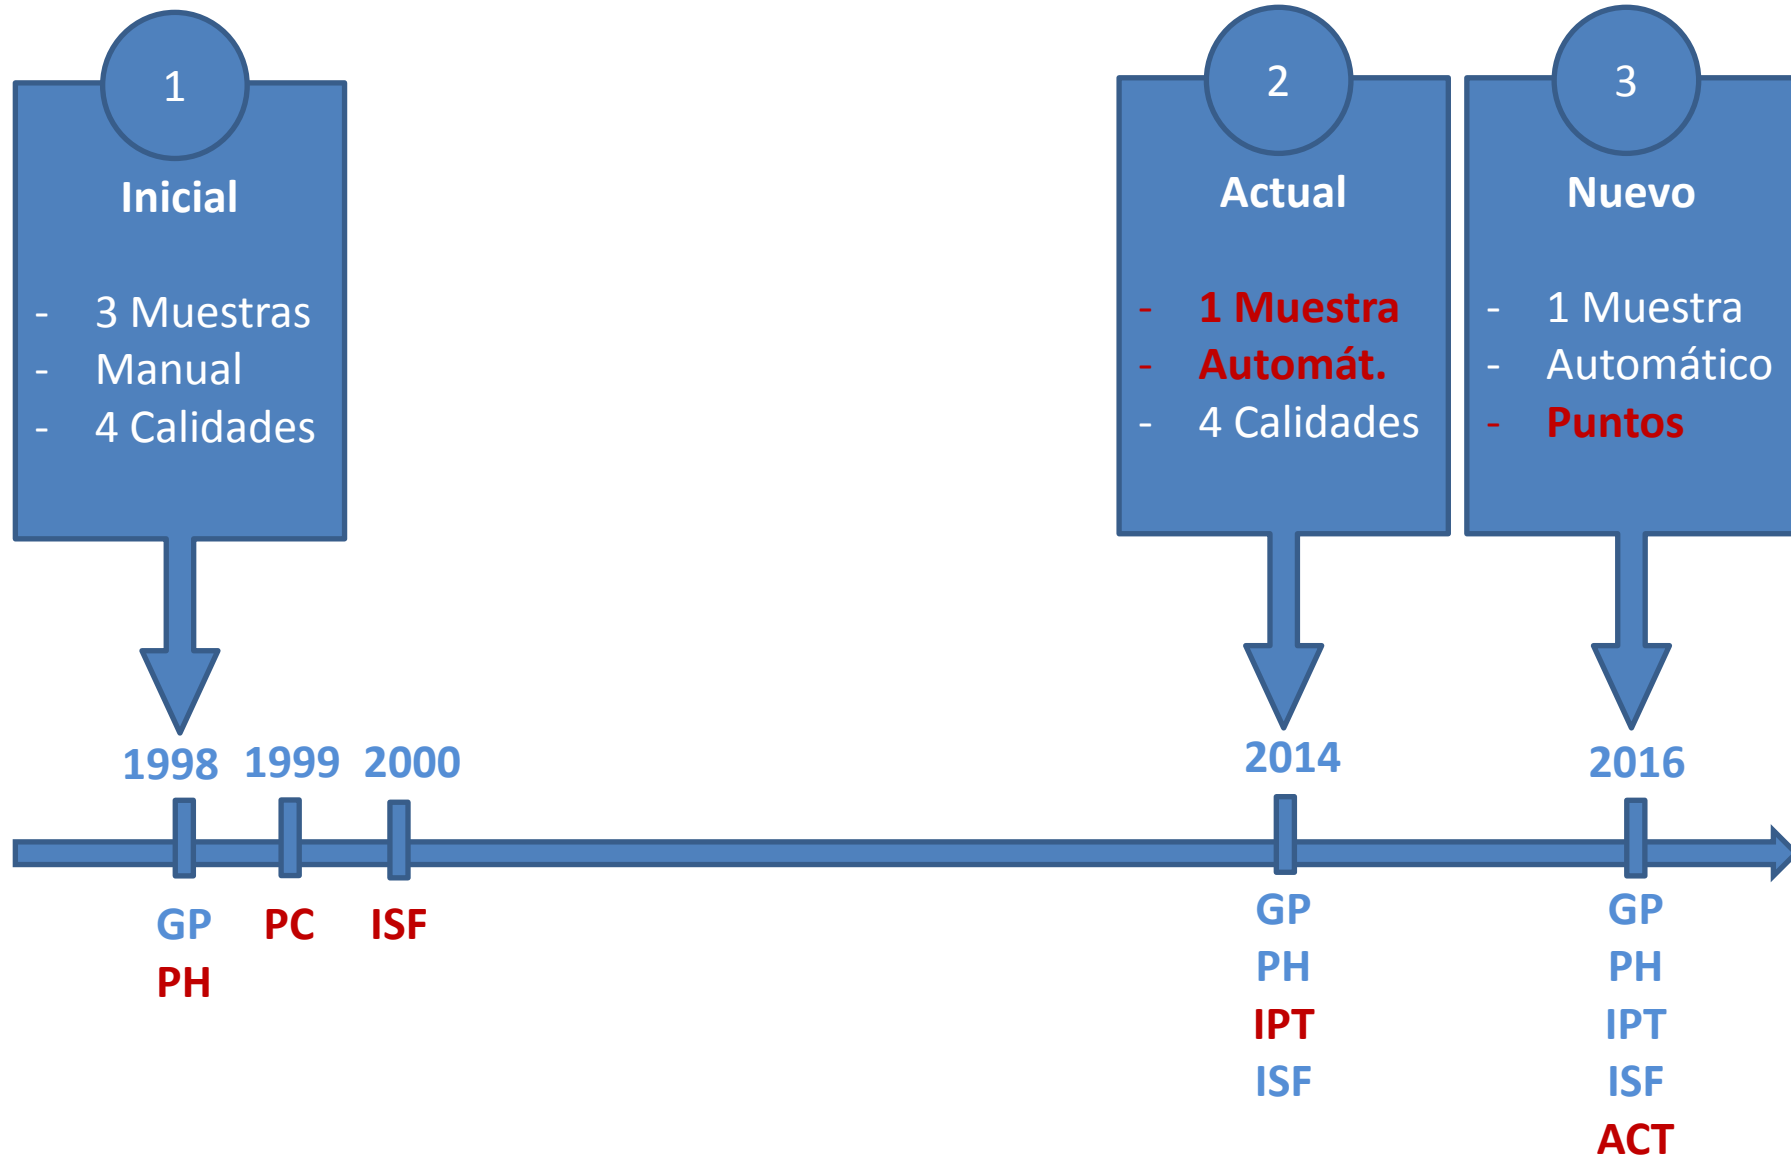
1

Inicial

- 3 Muestras
- Manual
- 4 Calidades

2

Actual

- 1 Muestra
- Automát.
- 4 Calidades

3

Nuevo

- 1 Muestra
- Automático
- Puntos

1998 1999 2000 2014 2016

GP
PH

PC

ISF

GP
PH
IPT
ISF

GP
PH
IPT
ISF
ACT